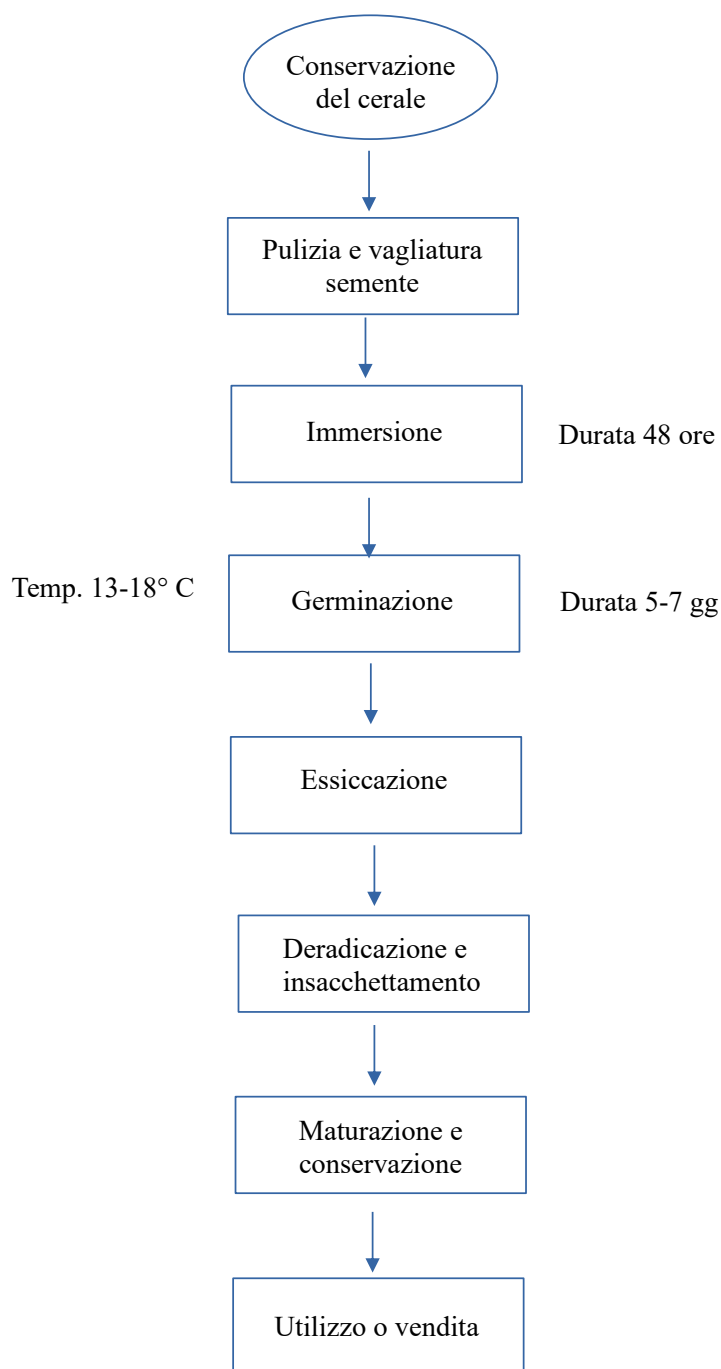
Conservazione del cerale

Pulizia e vagliatura semente

Immersione

Durata 48 ore

Temp. 13-18° C

Germinazione

Durata 5-7 gg

Essiccazione

Deradicazione e insacchettamento

Maturazione e conservazione

Utilizzo o vendita